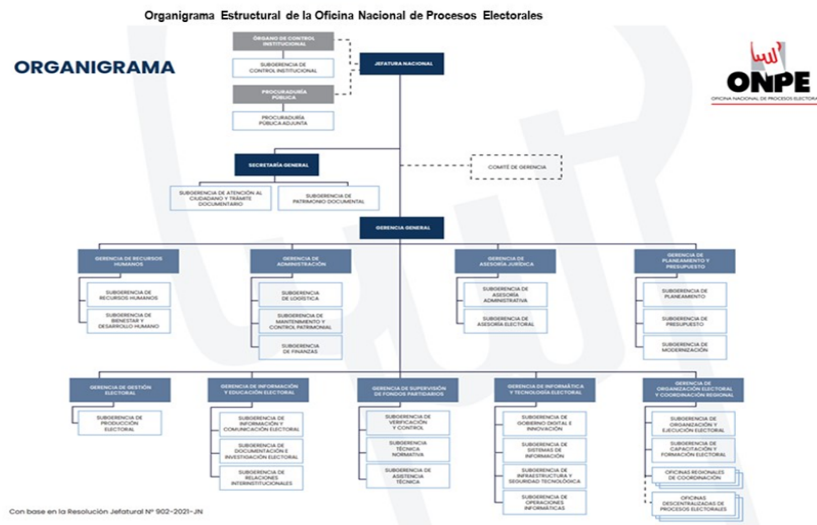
Organigrama Estructural de la Oficina Nacional de Procesos Electorales

ORGANIGRAMA

ONPE
OFICINA NACIONAL DE PROCESOS ELECTORALES

ÓRGANO DE CONTROL INSTITUCIONAL

SUBGERENCIA DE CONTROL INSTITUCIONAL

PROCURADURÍA PÚBLICA

PROCURADURÍA PÚBLICA ADJUNTA

JEFATURA NACIONAL

SECRETARÍA GENERAL

COMITÉ DE GERENCIA

SUBGERENCIA DE ATENCIÓN AL CIUDADANO Y TRÁMITE DOCUMENTARIO

SUBGERENCIA DE PATRIMONIO DOCUMENTAL

GERENCIA GENERAL

GERENCIA DE RECURSOS HUMANOS

SUBGERENCIA DE RECURSOS HUMANOS

SUBGERENCIA DE BIENESTAR Y DESARROLLO HUMANO

GERENCIA DE ADMINISTRACIÓN

SUBGERENCIA DE LOGÍSTICA

SUBGERENCIA DE MANTENIMIENTO Y CONTROL PATRIMONIAL

SUBGERENCIA DE FINANZAS

GERENCIA DE ASESORÍA JURÍDICA

SUBGERENCIA DE ASESORÍA ADMINISTRATIVA

SUBGERENCIA DE ASESORÍA ELECTORAL

GERENCIA DE PLANEAMIENTO Y PRESUPUESTO

SUBGERENCIA DE PLANEAMIENTO

SUBGERENCIA DE PRESUPUESTO

SUBGERENCIA DE MODERNIZACIÓN

GERENCIA DE GESTIÓN ELECTORAL

SUBGERENCIA DE PRODUCCIÓN ELECTORAL

GERENCIA DE INFORMACIÓN Y EDUCACIÓN ELECTORAL

SUBGERENCIA DE INFORMACIÓN Y COMUNICACIÓN ELECTORAL

SUBGERENCIA DE DOCUMENTACIÓN E INVESTIGACIÓN ELECTORAL

SUBGERENCIA DE RELACIONES INTERINSTITUCIONALES

GERENCIA DE SUPERVISIÓN DE FONDOS PARTIDARIOS

SUBGERENCIA DE VERIFICACIÓN Y CONTROL

SUBGERENCIA TÉCNICA NORMATIVA

SUBGERENCIA DE ASISTENCIA TÉCNICA

GERENCIA DE INFORMÁTICA Y TECNOLOGÍA ELECTORAL

SUBGERENCIA DE GOBIERNO DIGITAL E INNOVACIÓN

SUBGERENCIA DE SISTEMAS DE INFORMACIÓN

SUBGERENCIA DE INFRAESTRUCTURA Y SEGURIDAD TECNOLÓGICA

SUBGERENCIA DE OPERACIONES INFORMÁTICAS

GERENCIA DE ORGANIZACIÓN ELECTORAL Y COORDINACIÓN REGIONAL

SUBGERENCIA DE ORGANIZACIÓN Y EJECUCIÓN ELECTORAL

SUBGERENCIA DE CAPACITACIÓN Y FORMACIÓN ELECTORAL

OFICINAS REGIONALES DE COORDINACIÓN

OFICINAS DESCENTRALIZADAS DE PROCESOS ELECTORALES

Con base en la Resolución Jefatural N° 902-2021-JN